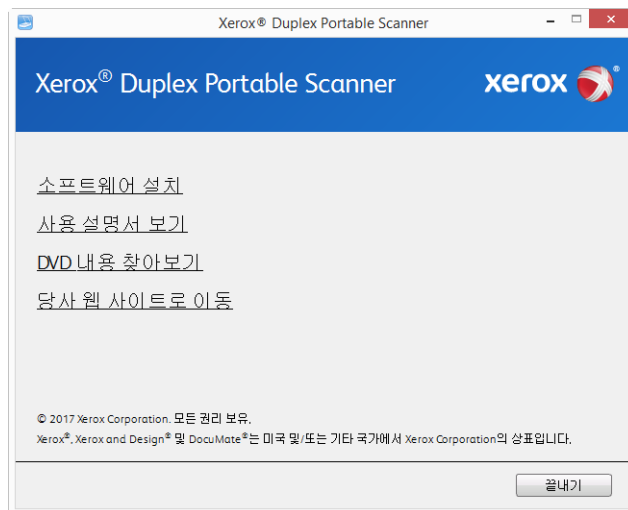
Xerox® Duplex Portable Scanner

Xerox® Duplex Portable Scanner

xerox

소프트웨어 설치

사용 설명서 보기

DVD 내용 찾아보기

당사 웹 사이트로 이동

© 2017 Xerox Corporation. 모든 권리 보유.

Xerox®, Xerox and Design® 및 DocuMate®는 미국 및/또는 기타 국가에서 Xerox Corporation의 상표입니다.

끝내기